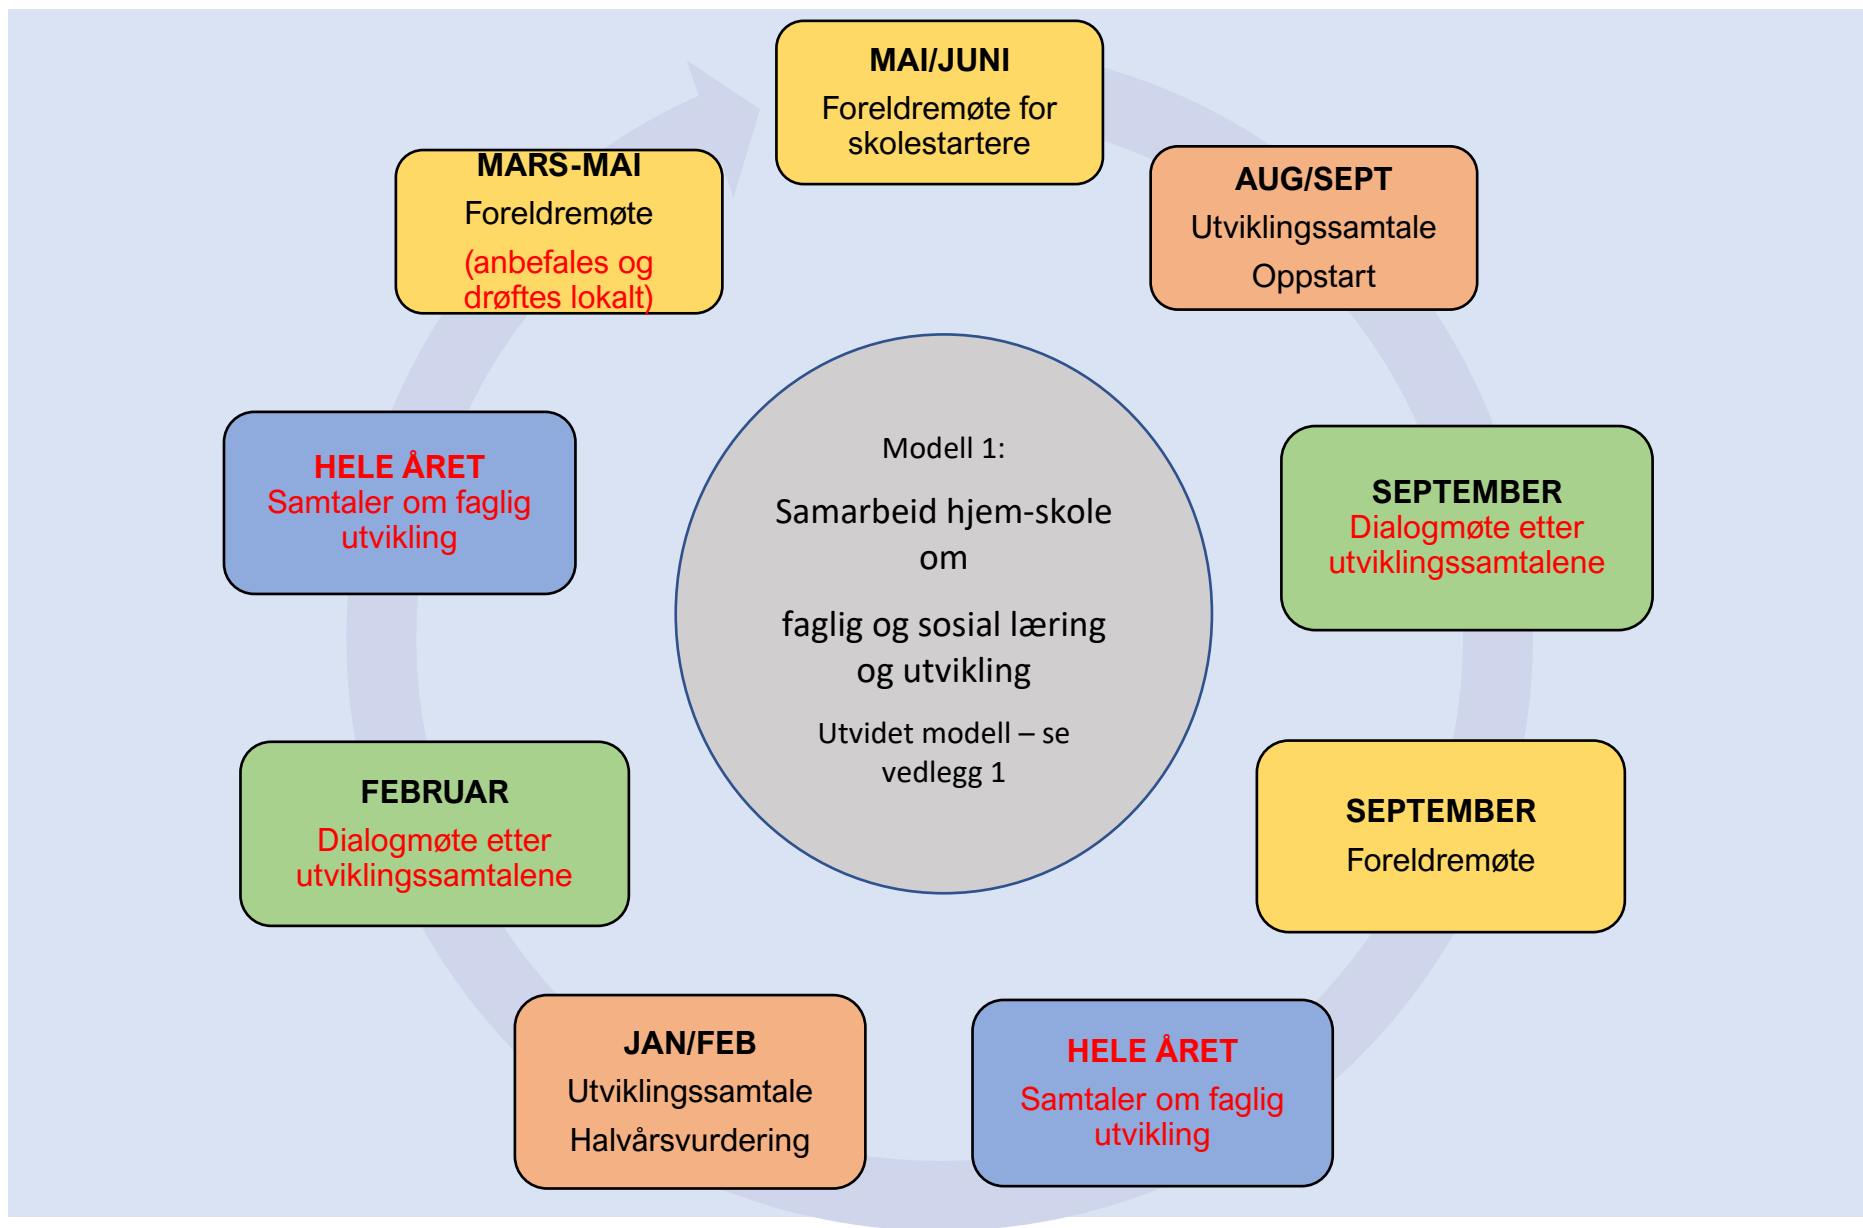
MAI/JUNI
Foreldremøte for skolestartere

AUG/SEPT
Utviklingssamtale
Oppstart

SEPTEMBER
Dialogmøte etter utviklingssamtalene

SEPTEMBER
Foreldremøte

HELE ÅRET
Samtaler om faglig utvikling

JAN/FEB
Utviklingssamtale
Halvårsvurdering

FEBRUAR
Dialogmøte etter utviklingssamtalene

HELE ÅRET
Samtaler om faglig utvikling

MARS-MAI
Foreldremøte
(anbefales og drøftes lokalt)

Modell 1:

Samarbeid hjem-skole om

faglig og sosial læring og utvikling

Utvidet modell – se vedlegg 1